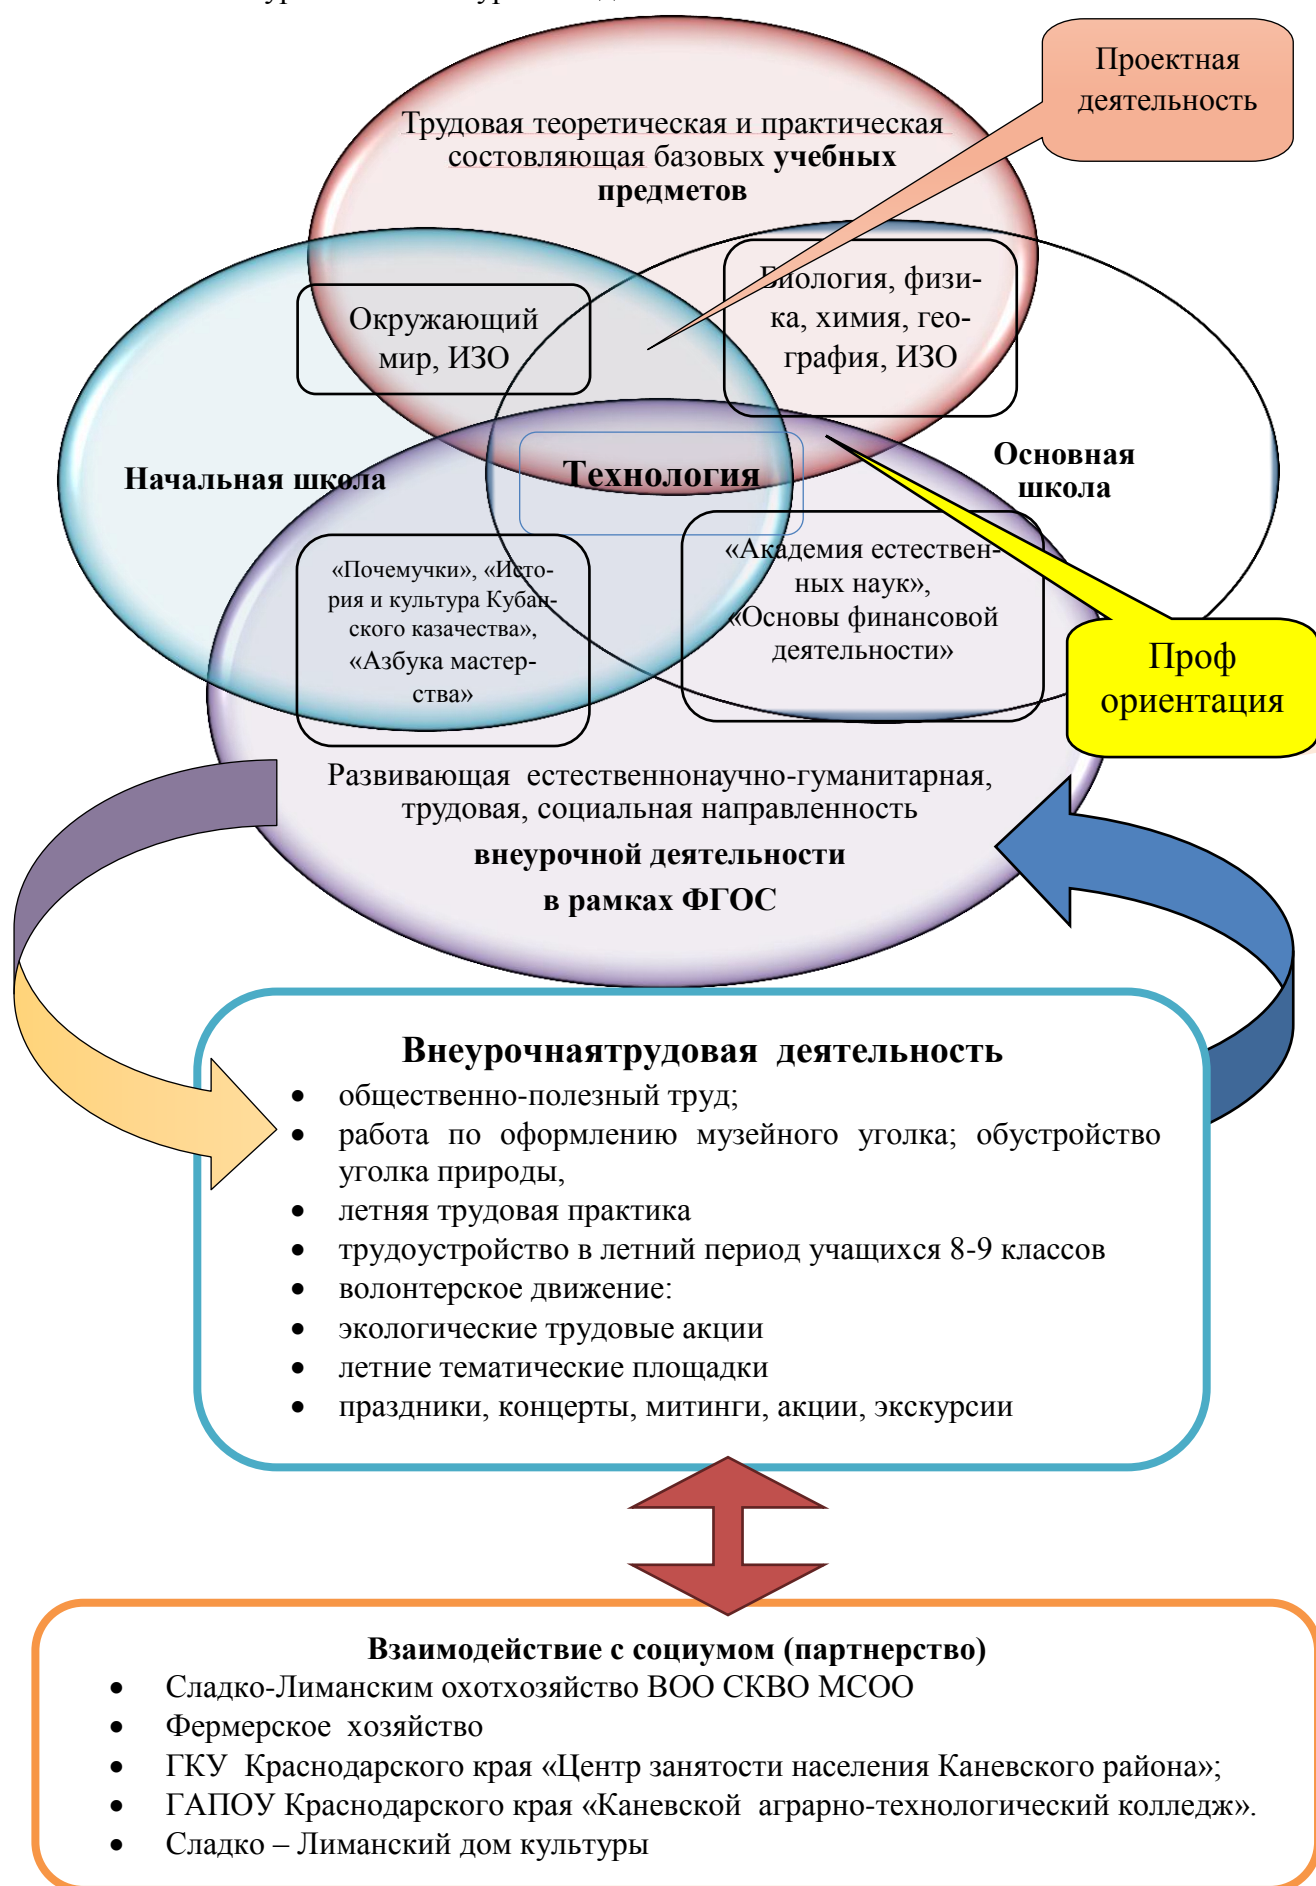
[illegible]

Проектная деятельность

Трудовая теоретическая и практическая состовляющая базовых **учебных предметов**

Окружающий мир, ИЗО

Биология, физика, химия, география, ИЗО

Начальная школа

Технология

Основная школа

«Почемучки», «История и культура Кубанского казачества», «Азбука мастерства»

«Академия естественных наук», «Основы финансовой деятельности»

Проф ориентация

Развивающая естественнонаучно-гуманитарная, трудовая, социальная направленность

**внеурочной деятельности в рамках ФГОС**

**Внеурочнаятрудовая деятельность**

- общественно-полезный труд;
- работа по оформлению музейного уголка; обустройство уголка природы,
- летняя трудовая практика
- трудоустройство в летний период учащихся 8-9 классов
- волонтерское движение:
- экологические трудовые акции
- летние тематические площадки
- праздники, концерты, митинги, акции, экскурсии

**Взаимодействие с социумом (партнерство)**

- Сладко-Лиманским охотхозяйство ВОО СКВО МСОО
- Фермерское хозяйство
- ГКУ Краснодарского края «Центр занятости населения Каневского района»;
- ГАПОУ Краснодарского края «Каневской аграрно-технологический колледж».
- Сладко – Лиманский дом культуры